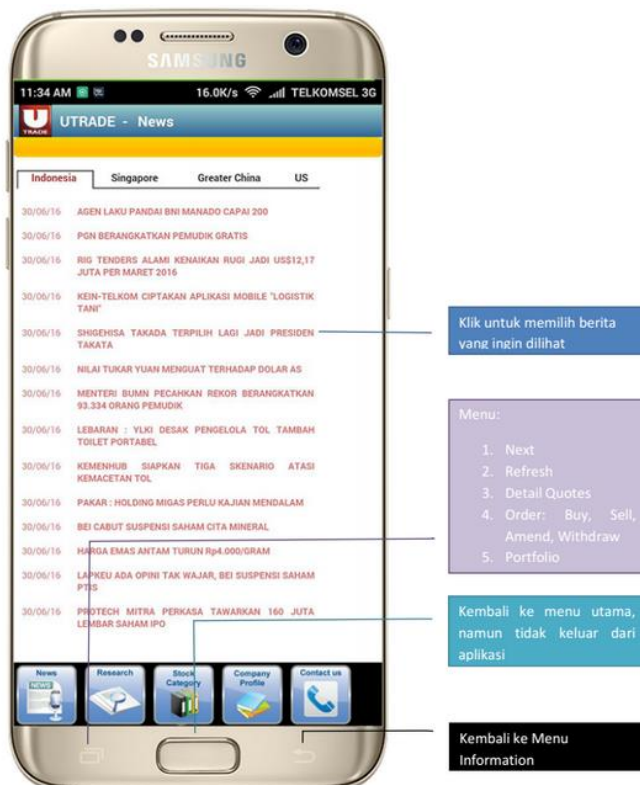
SAMSUNG

11:34 AM 16.0K/s TELKOMSEL 3G

UTRADE - News

| Indonesia | Singapore | Greater China | US |
|---|---|---|---|

30/06/16 AGEN LAKU PANDAI BNI MANADO CAPAI 200

30/06/16 PGN BERANGKATKAN PEMUDIK GRATIS

30/06/16 RIG TENDERS ALAMI KENAIKAN RUGI JADI US$12,17 JUTA PER MARET 2016

30/06/16 KEIN-TELKOM CIPTAKAN APLIKASI MOBILE "LOGISTIK TANI"

30/06/16 SHIGEHISA TAKADA TERPILIH LAGI JADI PRESIDEN TAKATA

30/06/16 NILAI TUKAR YUAN MENGUAT TERHADAP DOLAR AS

30/06/16 MENTERI BUMN PECAHKAN REKOR BERANGKATKAN 93.334 ORANG PEMUDIK

30/06/16 LEBARAN : YLKI DESAK PENGELOLA TOL TAMBAH TOILET PORTABEL

30/06/16 KEMENHUB SIAPKAN TIGA SKENARIO ATASI KEMACETAN TOL

30/06/16 PAKAR : HOLDING MIGAS PERLU KAJIAN MENDALAM

30/06/16 BEI CABUT SUSPENSI SAHAM CITA MINERAL

30/06/16 HARGA EMAS ANTAM TURUN Rp4.000/GRAM

30/06/16 LAPKEU ADA OPINI TAK WAJAR, BEI SUSPENSI SAHAM PTIS

30/06/16 PROTECH MITRA PERKASA TAWARKAN 160 JUTA LEMBAR SAHAM IPO

News Research Stock Category Company Profile Contact us

Klik untuk memilih berita yang ingin dilihat

Menu:
1. Next
2. Refresh
3. Detail Quotes
4. Order: Buy, Sell, Amend, Withdraw
5. Portfolio

Kembali ke menu utama, namun tidak keluar dari aplikasi

Kembali ke Menu Information